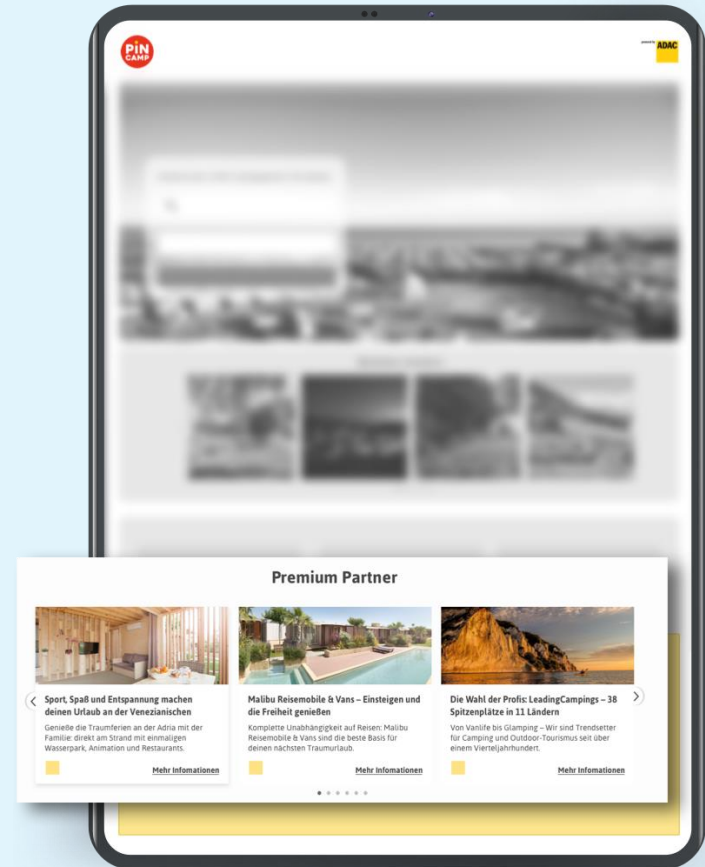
PiN CAMP

powered by ADAC

Premium Partner

Sport, Spaß und Entspannung machen deinen Urlaub an der Venezianischen

Genieße die Traumferien an der Adria mit der Familie: direkt am Strand mit einmaligen Wasserpark, Animation und Restaurants.

Mehr Infomationen

Malibu Reisemobile & Vans – Einsteigen und die Freiheit genießen

Komplette Unabhängigkeit auf Reisen: Malibu Reisemobile & Vans sind die beste Basis für deinen nächsten Traumurlaub.

Mehr Infomationen

Die Wahl der Profis: LeadingCampings – 38 Spitzenplätze in 11 Ländern

Von Vanlife bis Glamping – Wir sind Trendsetter für Camping und Outdoor-Tourismus seit über einem Vierteljahrhundert.

Mehr Infomationen